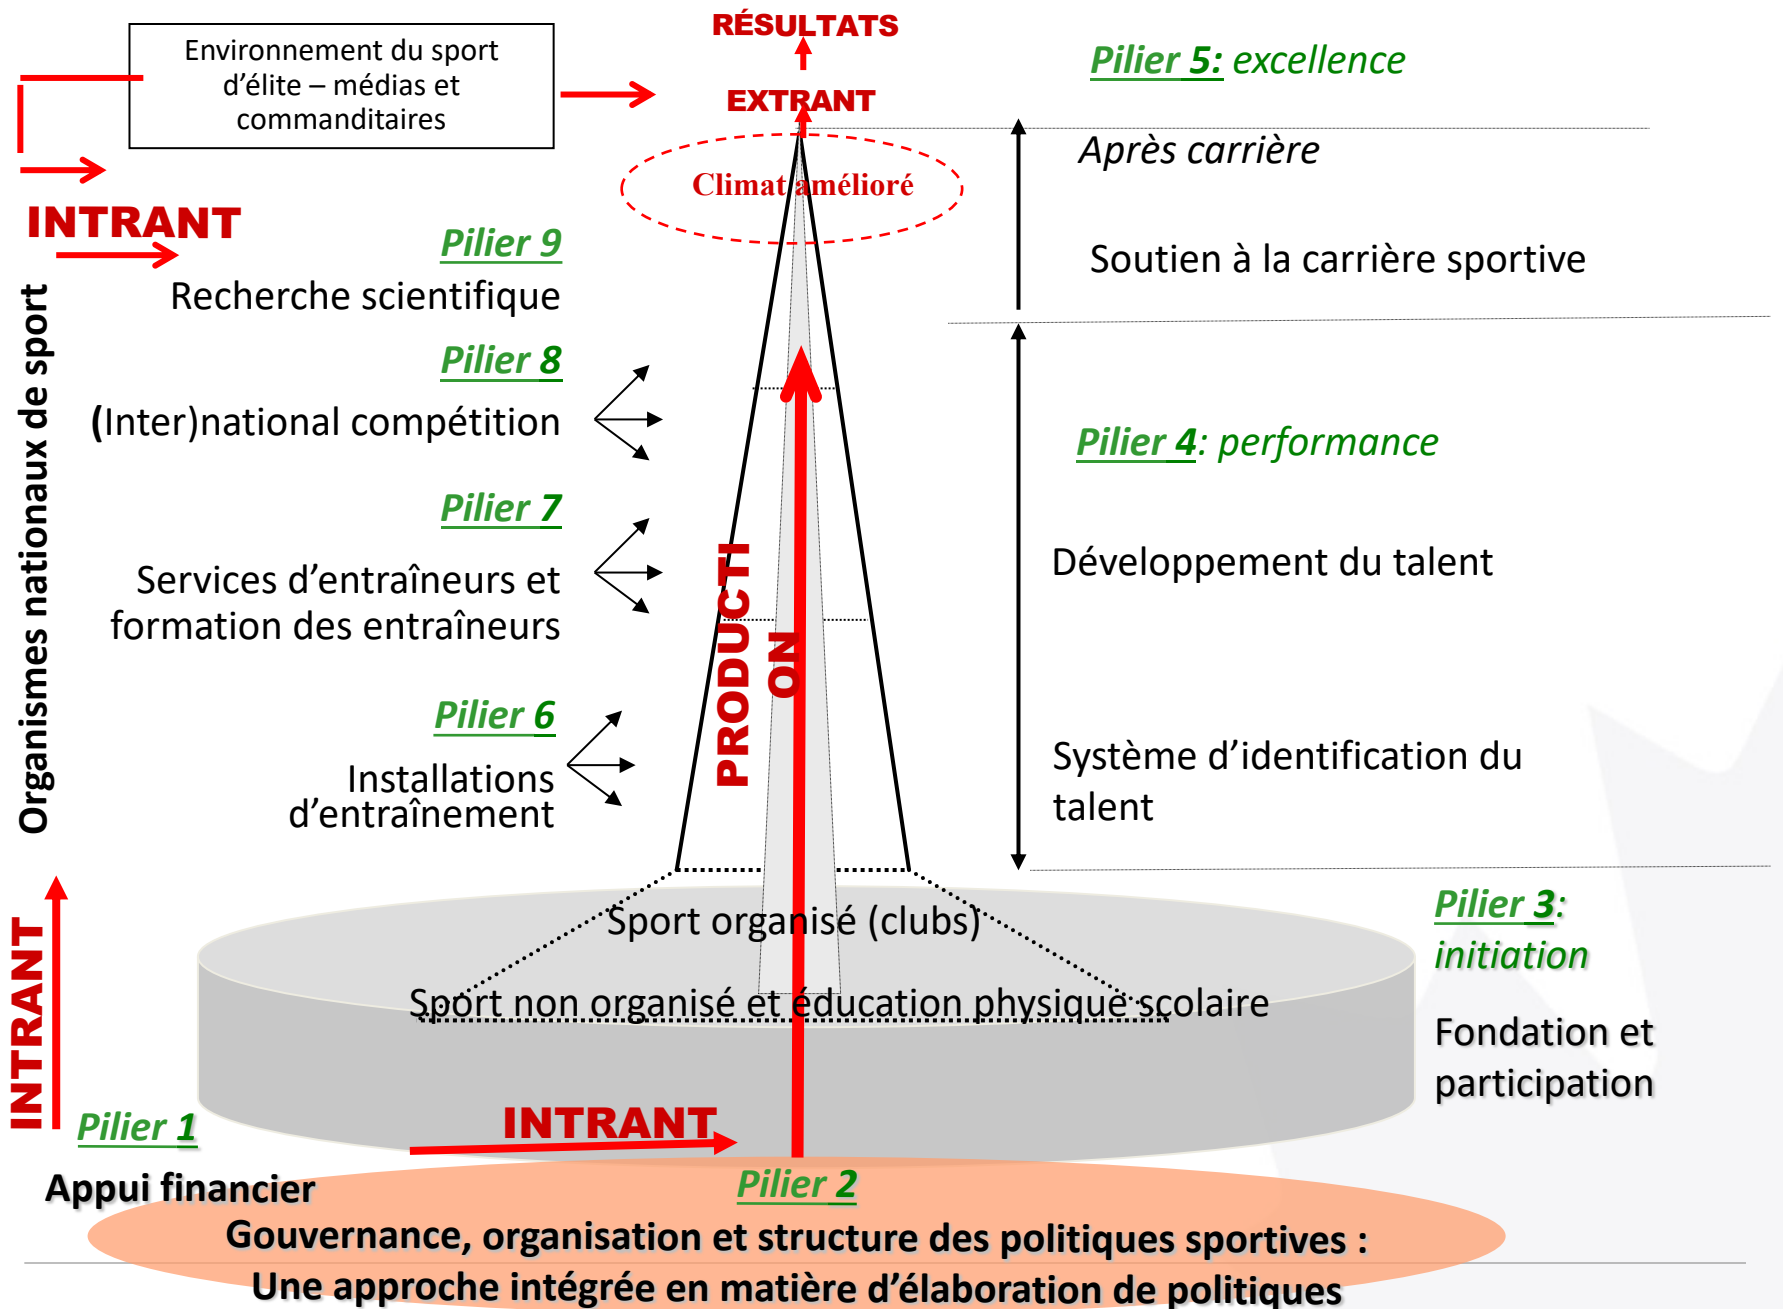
Environnement du sport d'élite – médias et commanditaires

RÉSULTATS

EXTRANT

Pilier 5: excellence

Climat amélioré

Après carrière

Soutien à la carrière sportive

INTRANT

Pilier 9
Recherche scientifique

Pilier 8
(Inter)national compétition

Pilier 4: performance

Pilier 7
Services d'entraîneurs et formation des entraîneurs

Développement du talent

PRODUCTI ON

Pilier 6
Installations d'entraînement

Système d'identification du talent

Organismes nationaux de sport

Sport organisé (clubs)

Pilier 3: initiation

Sport non organisé et éducation physique scolaire

Fondation et participation

INTRANT

INTRANT

Pilier 1
Appui financier

Pilier 2
Gouvernance, organisation et structure des politiques sportives :
Une approche intégrée en matière d'élaboration de politiques